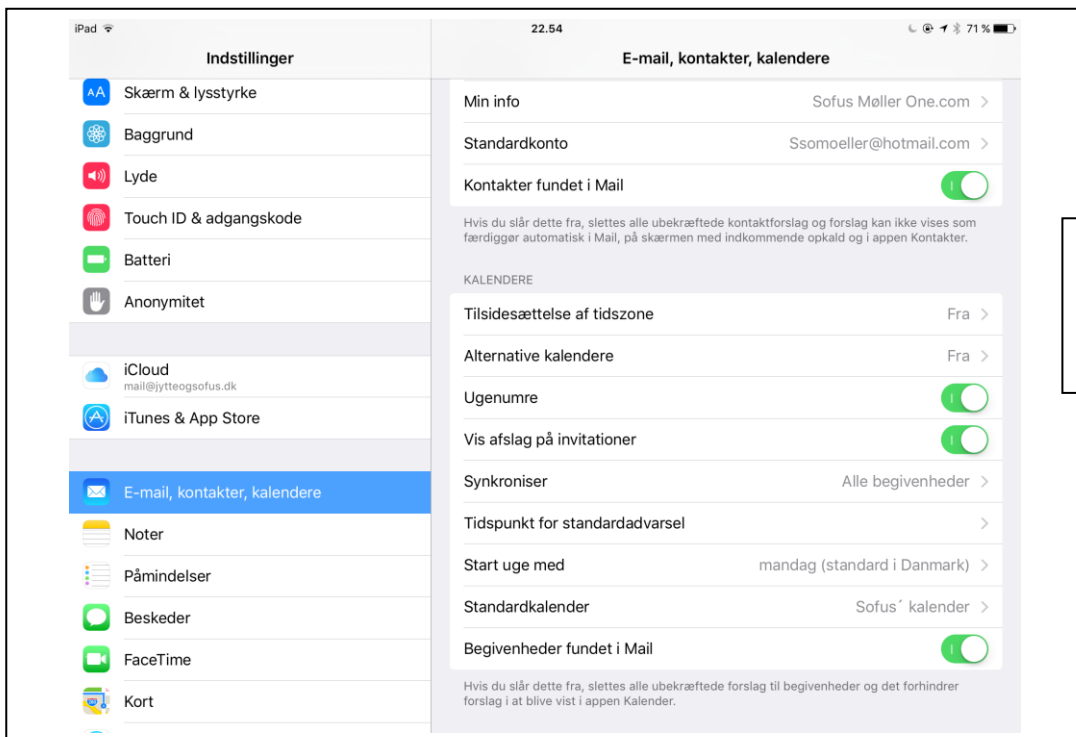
iPad

22.54

71 %

Indstillinger

Skærm & lysstyrke

Baggrund

Lyde

Touch ID & adgangskode

Batteri

Anonymitet

iCloud
mail@jytteogsofus.dk

iTunes & App Store

E-mail, kontakter, kalendere

Noter

Påmindelser

Beskeder

FaceTime

Kort

E-mail, kontakter, kalendere

Min info — Sofus Møller One.com

Standardkonto — Ssomoeller@hotmail.com

Kontakter fundet i Mail

Hvis du slår dette fra, slettes alle ubekræftede kontaktforslag og forslag kan ikke vises som færdiggør automatisk i Mail, på skærmen med indkommende opkald og i appen Kontakter.

KALENDERE

Tilsidesættelse af tidszone — Fra

Alternative kalendere — Fra

Ugenumre

Vis afslag på invitationer

Synkroniser — Alle begivenheder

Tidspunkt for standardadvarsel

Start uge med — mandag (standard i Danmark)

Standardkalender — Sofus´ kalender

Begivenheder fundet i Mail

Hvis du slår dette fra, slettes alle ubekræftede forslag til begivenheder og det forhindrer forslag i at blive vist i appen Kalender.